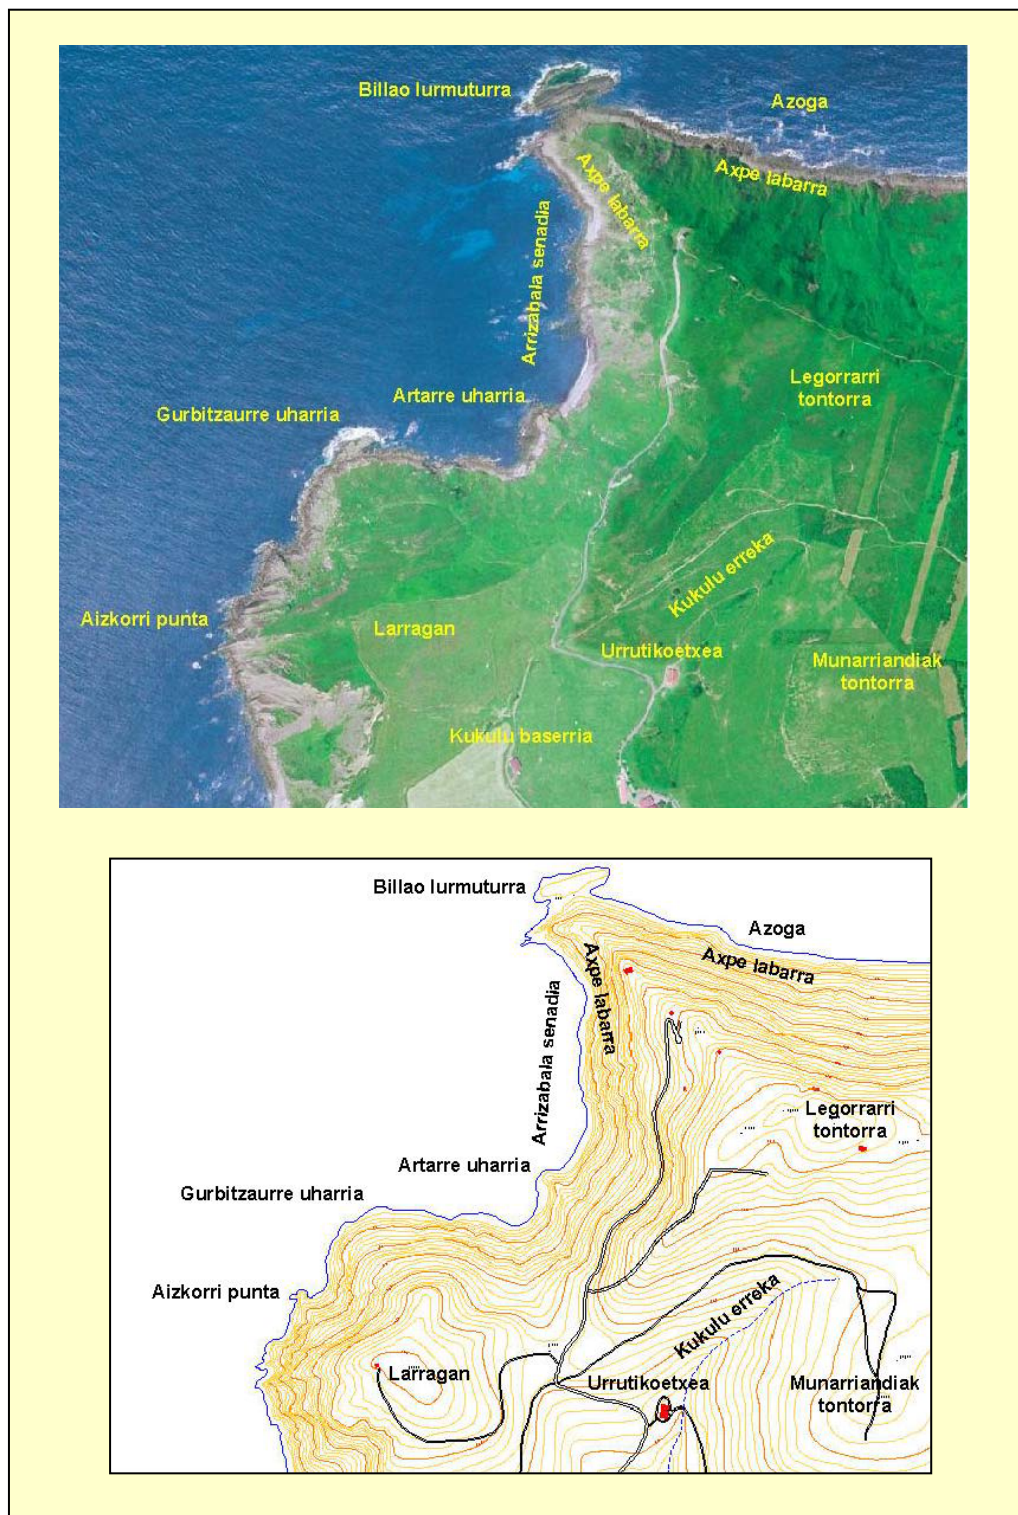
Billao lurmuturra
Azoga
Axpe labarra
Axpe labarra
Arrizabala senadia
Legorrarri tontorra
Artarre uharria
Gurbitzaurre uharria
Kukulu erreka
Aizkorri punta
Larragan
Urrutikoetxea
Munarriandiak tontorra
Kukulu baserria

Billao lurmuturra
Azoga
Axpe labarra
Axpe labarra
Arrizabala senadia
Legorrarri tontorra
Artarre uharria
Gurbitzaurre uharria
Aizkorri punta
Kukulu erreka
Larragan
Urrutikoetxea
Munarriandiak tontorra